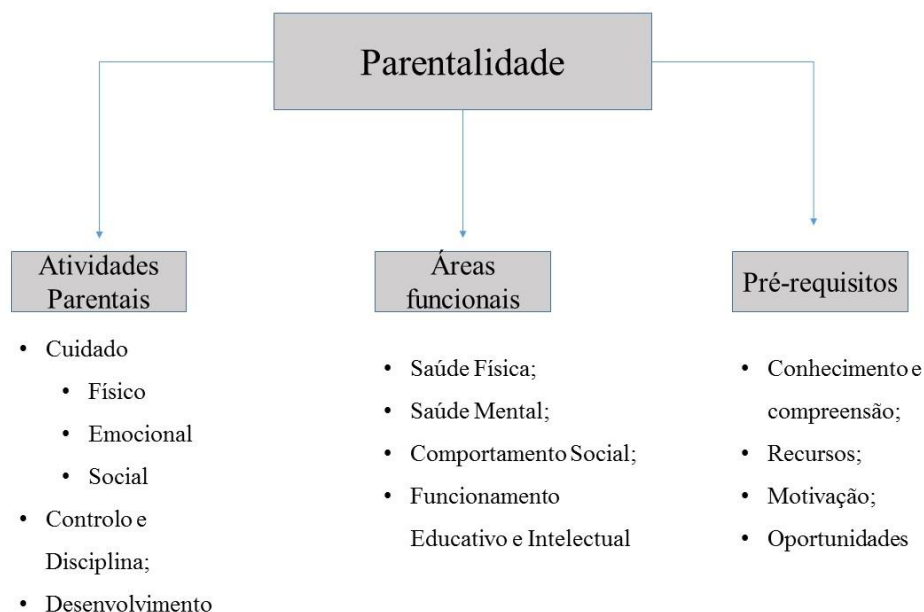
Parentalidade

Atividades Parentais

- Cuidado
  - Físico
  - Emocional
  - Social
- Controlo e Disciplina;
- Desenvolvimento

Áreas funcionais

- Saúde Física;
- Saúde Mental;
- Comportamento Social;
- Funcionamento Educativo e Intelectual

Pré-requisitos

- Conhecimento e compreensão;
- Recursos;
- Motivação;
- Oportunidades